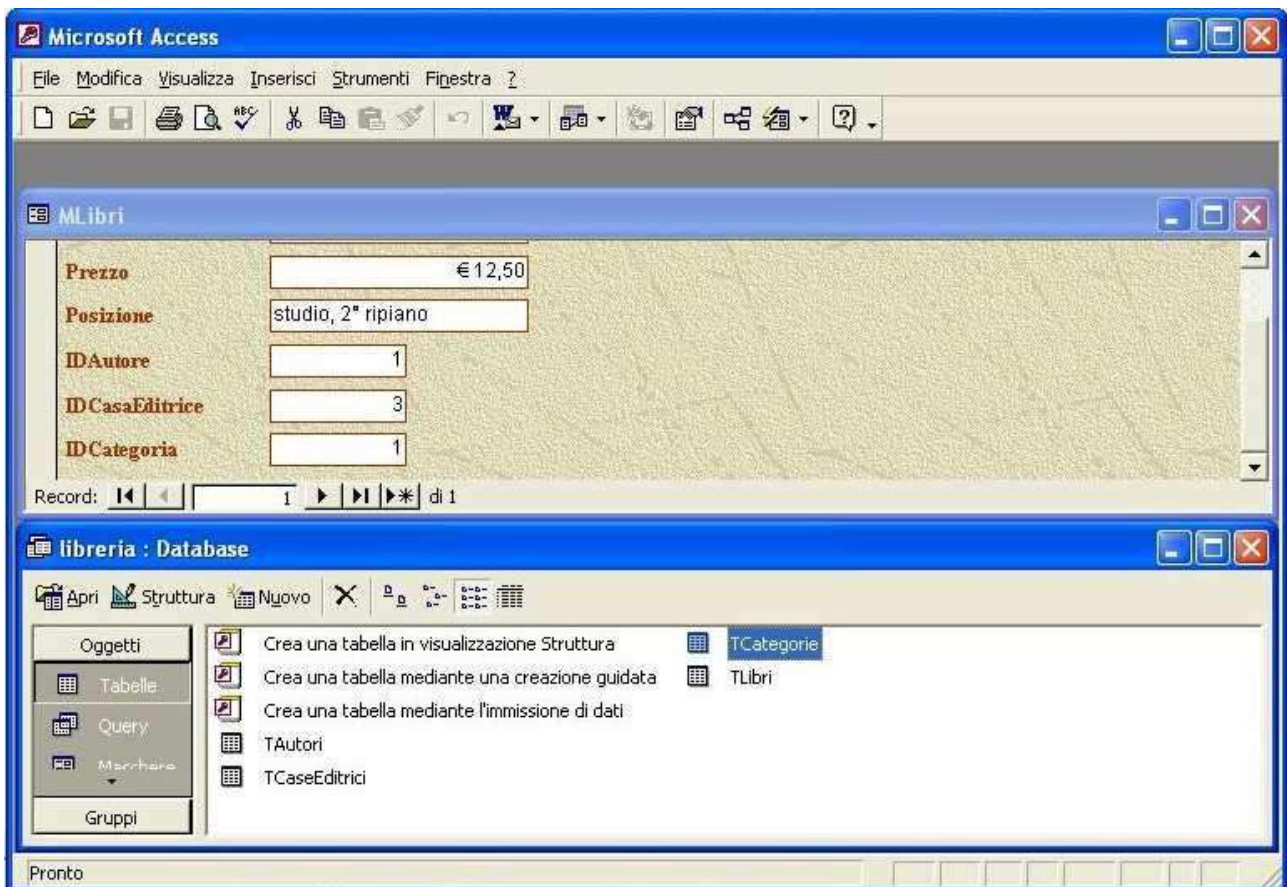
Microsoft Access

File Modifica Visualizza Inserisci Strumenti Finestra ?

MLibri

Prezzo €12,50
Posizione studio, 2° ripiano
IDAutore 1
IDCasaEditrice 3
IDCategoria 1

Record: 1 di 1

libreria : Database

Apri Struttura Nuovo

Oggetti
Tabelle
Query
Maschere
Gruppi

Crea una tabella in visualizzazione Struttura
Crea una tabella mediante una creazione guidata
Crea una tabella mediante l'immissione di dati
TAutori
TCaseEditrici
TCategorie
TLibri

Pronto